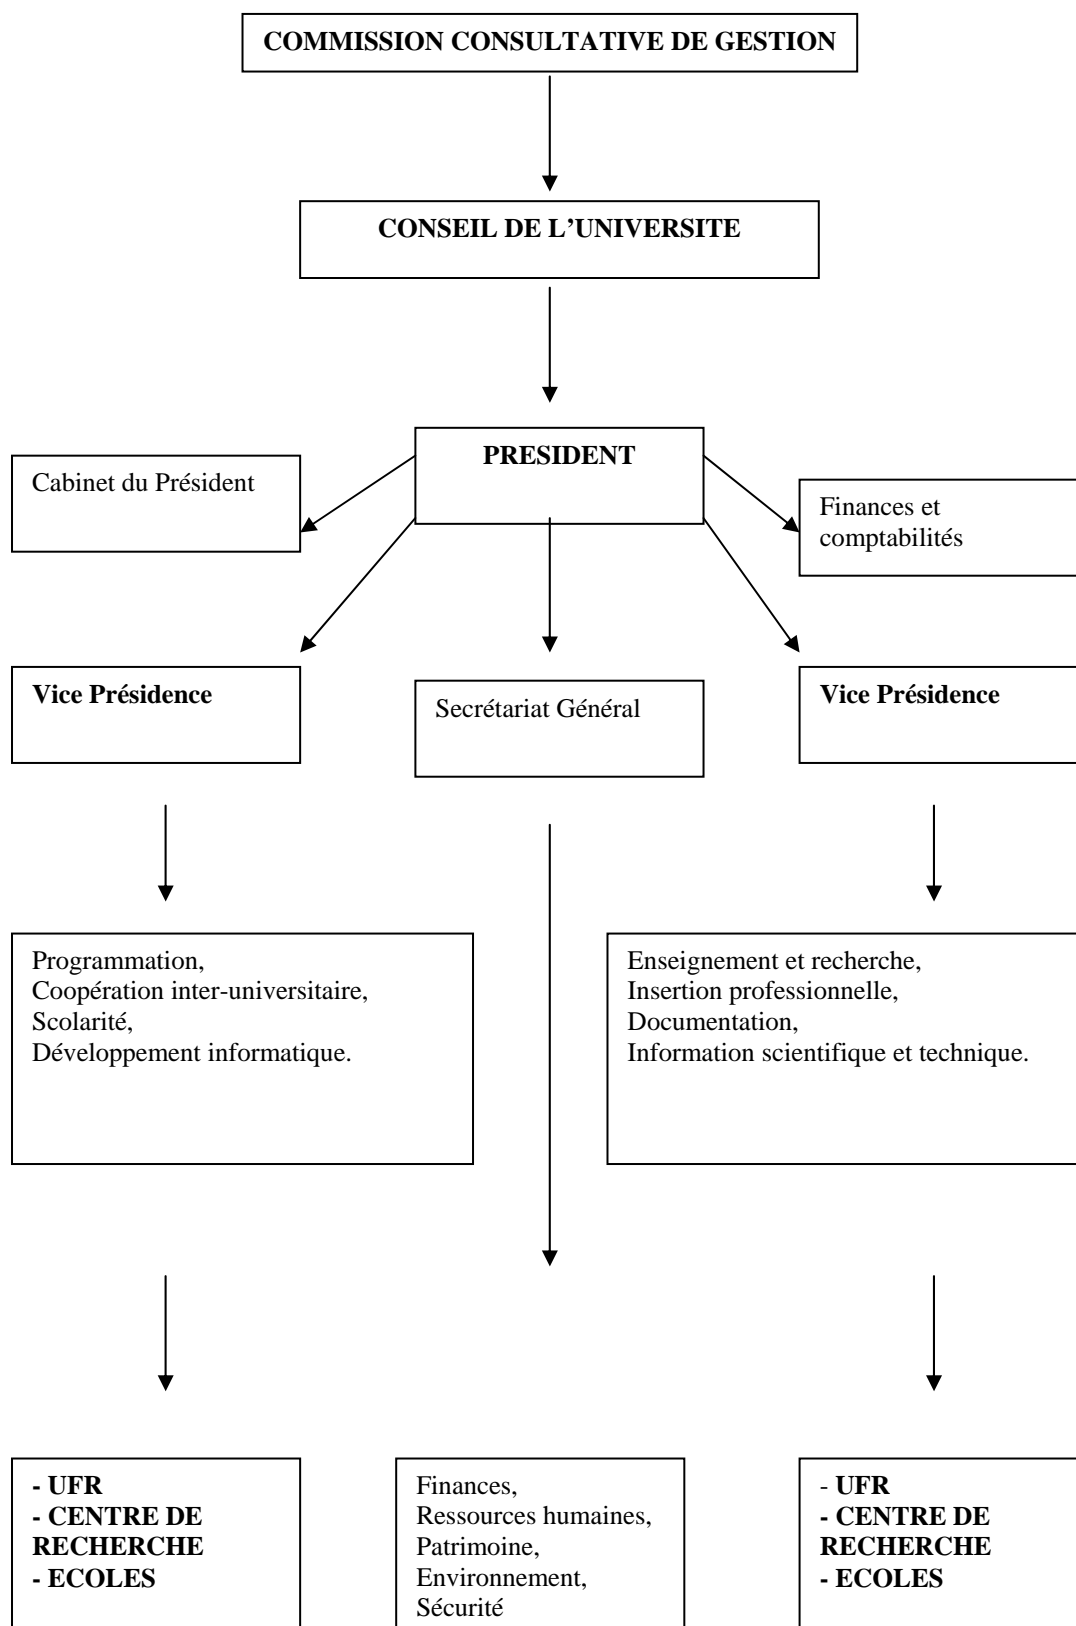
COMMISSION CONSULTATIVE DE GESTION

CONSEIL DE L’UNIVERSITE

PRESIDENT

Cabinet du Président

Finances et comptabilités

Vice Présidence

Secrétariat Général

Vice Présidence

Programmation,
Coopération inter-universitaire,
Scolarité,
Développement informatique.

Enseignement et recherche,
Insertion professionnelle,
Documentation,
Information scientifique et technique.

- UFR
- CENTRE DE RECHERCHE
- ECOLES

Finances,
Ressources humaines,
Patrimoine,
Environnement,
Sécurité

- UFR
- CENTRE DE RECHERCHE
- ECOLES